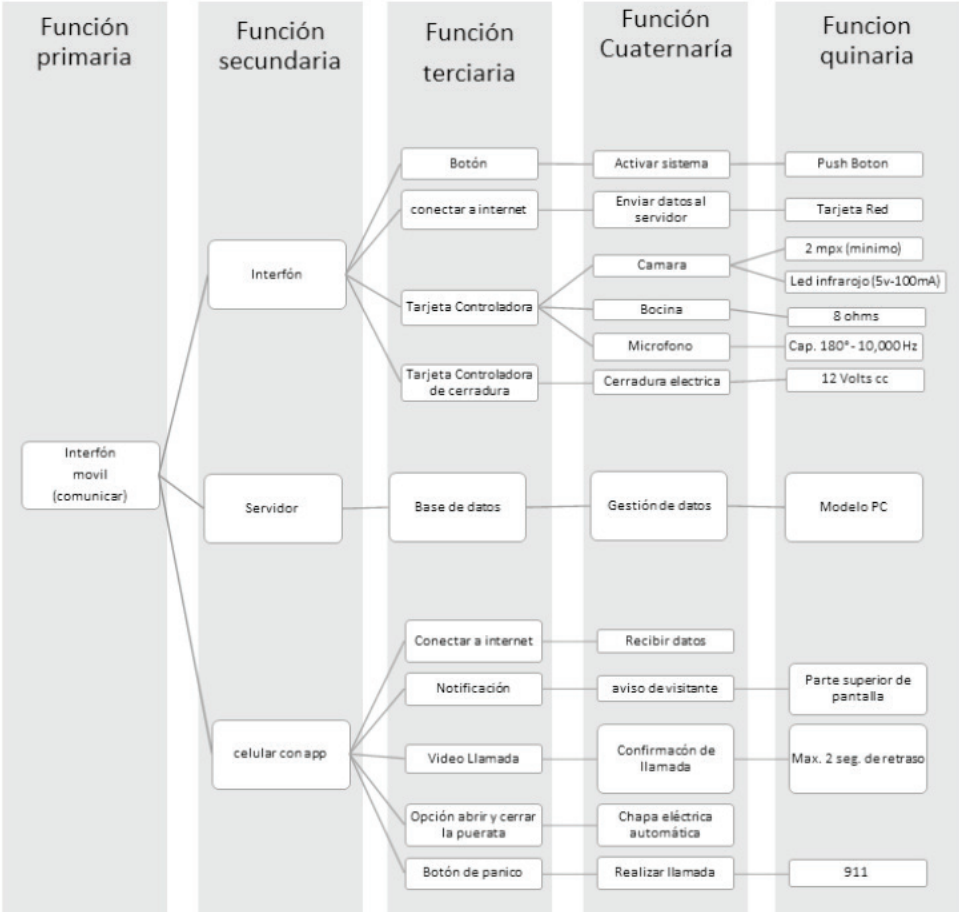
Función primaria

Función secundaria

Función terciaria

Función Cuaternaría

Funcion quinaria

Interfón movil (comunicar)

Interfón

Botón

Activar sistema

Push Boton

conectar a internet

Enviar datos al servidor

Tarjeta Red

Tarjeta Controladora

Camara

2 mpx (minimo)

Led infrarojo (5v-100mA)

Bocina

8 ohms

Microfono

Cap. 180° - 10,000 Hz

Tarjeta Controladora de cerradura

Cerradura electrica

12 Volts cc

Servidor

Base de datos

Gestión de datos

Modelo PC

celular con app

Conectar a internet

Recibir datos

Notificación

aviso de visitante

Parte superior de pantalla

Video Llamada

Confirmacón de llamada

Max. 2 seg. de retraso

Opción abrir y cerrar la puerata

Chapa eléctrica automática

Botón de panico

Realizar llamada

911